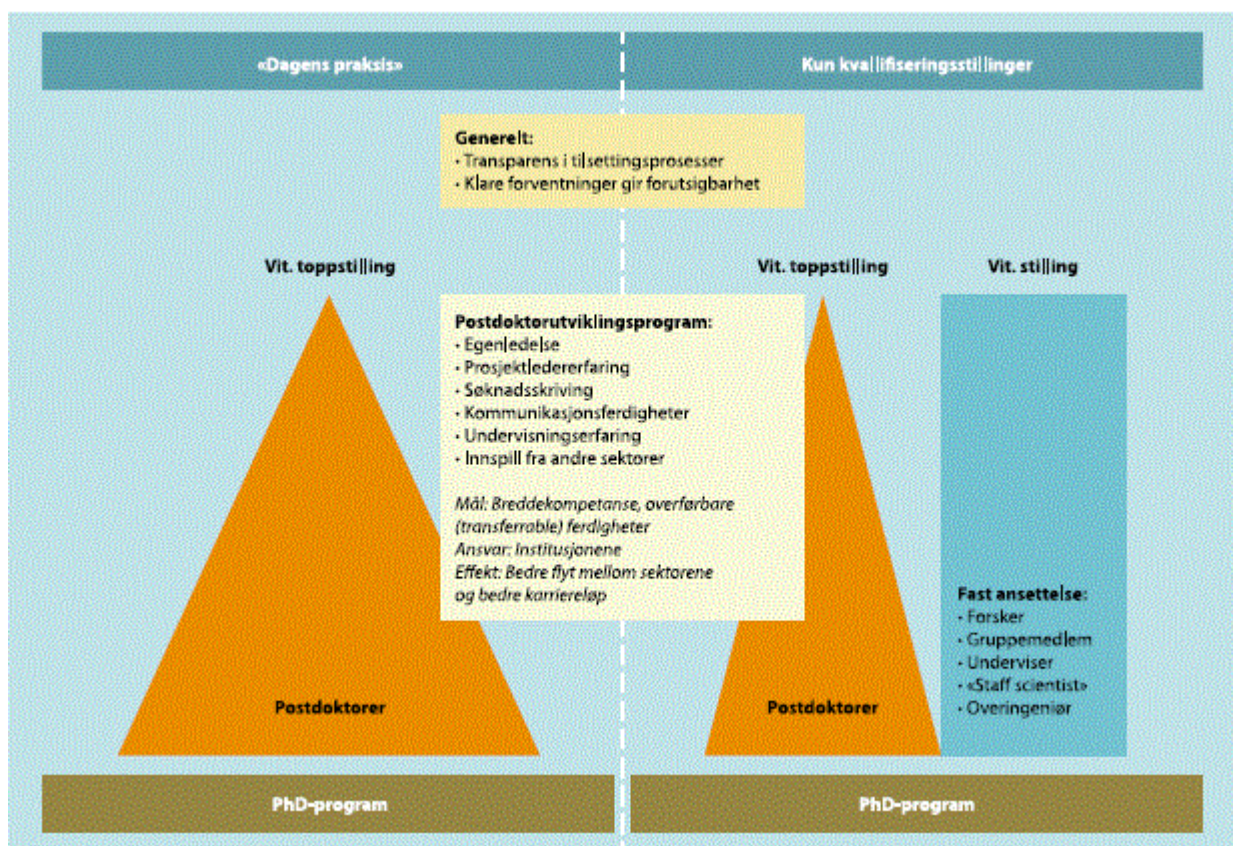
«Dagens praksis»

Kun kvalifiseringsstillinger

Generelt:
· Transparens i tilsettingsprosesser
· Klare forventninger gir forutsigbarhet

Vit. toppstilling

Postdoktorutviklingsprogram:
· Egenledelse
· Prosjektledererfaring
· Søknadsskriving
· Kommunikasjonsferdigheter
· Undervisningserfaring
· Innspill fra andre sektorer

Mål: Breddekompetanse, overførbare (transferrable) ferdigheter
Ansvar: Institusjonene
Effekt: Bedre flyt mellom sektorene og bedre karriereløp

Postdoktorer

Vit. toppstilling

Vit. stilling

Fast ansettelse:
· Forsker
· Gruppemedlem
· Underviser
· «Staff scientist»
· Overingeniør

Postdoktorer

PhD-program

PhD-program